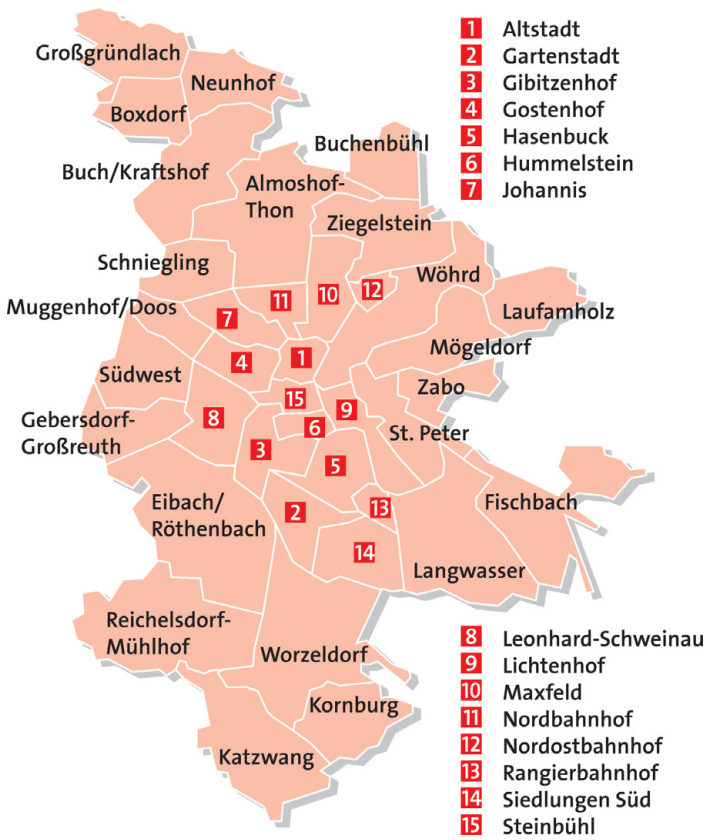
1 Altstadt
2 Gartenstadt
3 Gibitzenhof
4 Gostenhof
5 Hasenbuck
6 Hummelstein
7 Johannis

Großgründlach
Neunhof
Boxdorf
Buchenbühl
Buch/Kraftshof
Almoshof-Thon
Ziegelstein
Schniegling
Wöhrd
11
10
12
Muggenhof/Doos
7
Laufamholz
1
4
Mögeldorf
Südwest
Zabo
15
9
8
Gebersdorf-Großreuth
6
St. Peter
3
5
Eibach/Röthenbach
13
Fischbach
2
14
Langwasser
Reichelsdorf-Mühlhof
Worzeldorf
Kornburg
Katzwang

8 Leonhard-Schweinau
9 Lichtenhof
10 Maxfeld
11 Nordbahnhof
12 Nordostbahnhof
13 Rangierbahnhof
14 Siedlungen Süd
15 Steinbühl